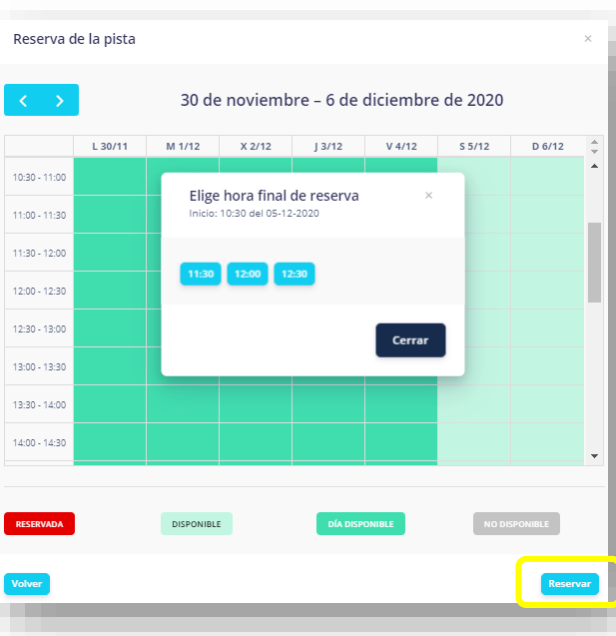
Reserva de la pista

×

30 de noviembre – 6 de diciembre de 2020

| | L 30/11 | M 1/12 | X 2/12 | J 3/12 | V 4/12 | S 5/12 | D 6/12 |
|---|---|---|---|---|---|---|---|
| 10:30 - 11:00 | | | | | | | |
| 11:00 - 11:30 | | | | | | | |
| 11:30 - 12:00 | | | | | | | |
| 12:00 - 12:30 | | | | | | | |
| 12:30 - 13:00 | | | | | | | |
| 13:00 - 13:30 | | | | | | | |
| 13:30 - 14:00 | | | | | | | |
| 14:00 - 14:30 | | | | | | | |

Elige hora final de reserva
Inicio: 10:30 del 05-12-2020

×

11:30 12:00 12:30

Cerrar

RESERVADA DISPONIBLE DÍA DISPONIBLE NO DISPONIBLE

Volver

Reservar